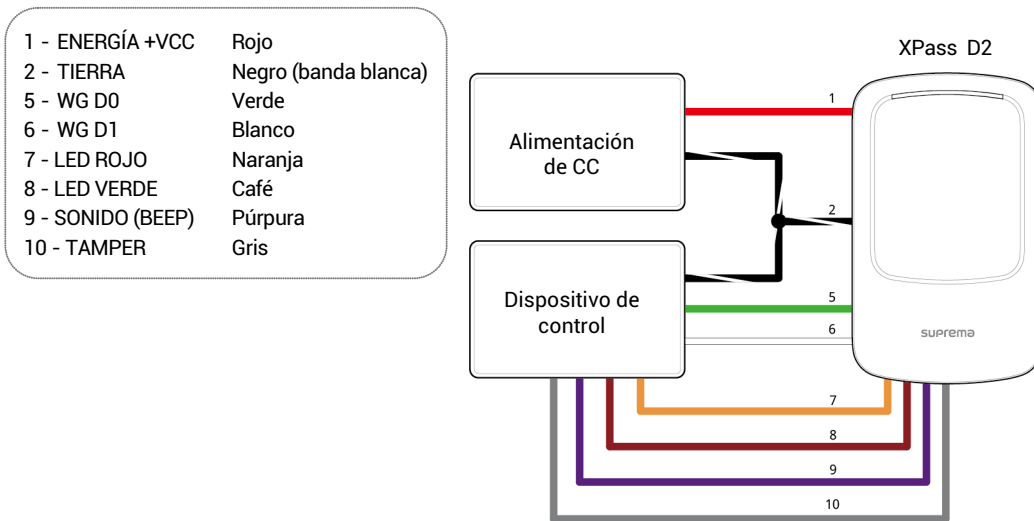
| | |
|---|---|
| 1 - ENERGÍA +VCC | Rojo |
| 2 - TIERRA | Negro (banda blanca) |
| 5 - WG D0 | Verde |
| 6 - WG D1 | Blanco |
| 7 - LED ROJO | Naranja |
| 8 - LED VERDE | Café |
| 9 - SONIDO (BEEP) | Púrpura |
| 10 - TAMPER | Gris |

XPass D2

Alimentación de CC

Dispositivo de control

1

2

5

6

7

8

9

10

suprema